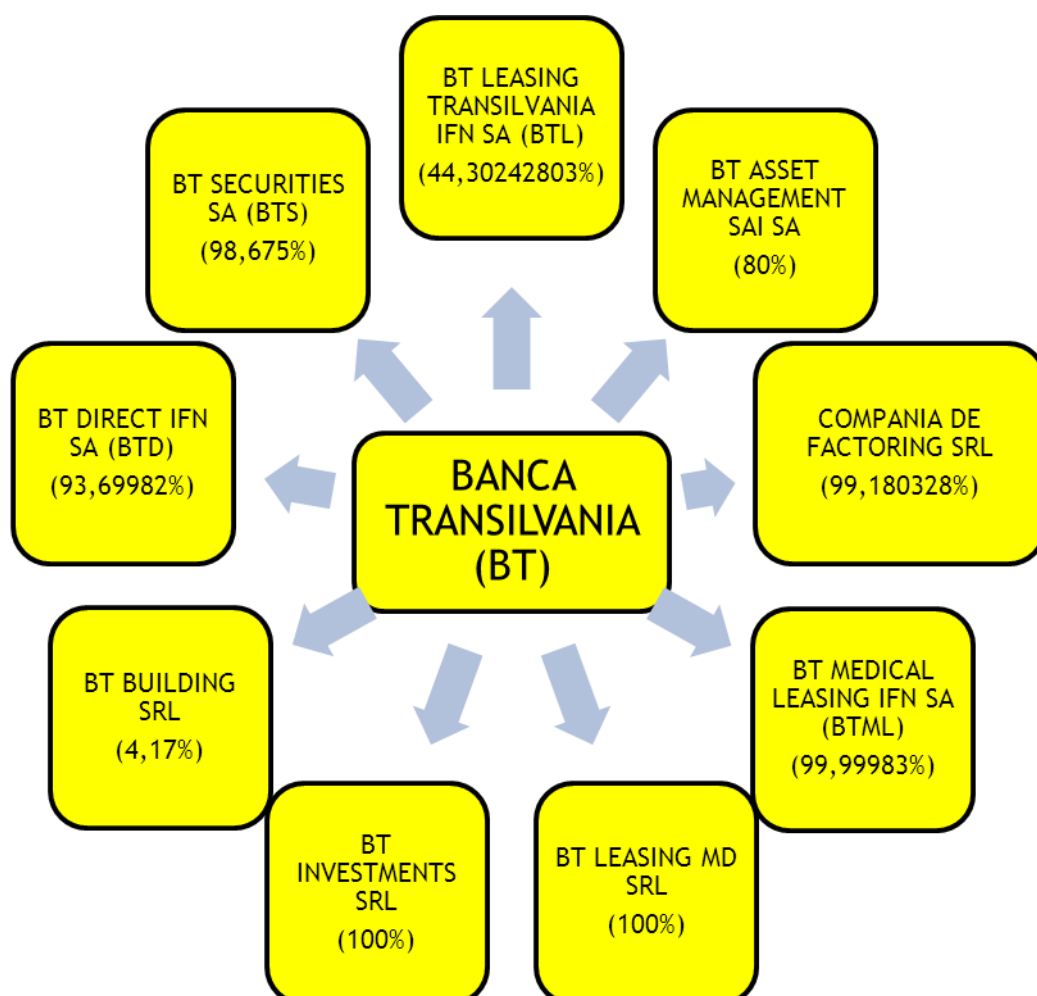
BT LEASING TRANSILVANIA IFN SA (BTL)
(44,30242803%)

BT SECURITIES SA (BTS)
(98,675%)

BT ASSET MANAGEMENT SAI SA
(80%)

BT DIRECT IFN SA (BTD)
(93,69982%)

BANCA TRANSILVANIA (BT)

COMPANIA DE FACTORING SRL
(99,180328%)

BT BUILDING SRL
(4,17%)

BT MEDICAL LEASING IFN SA (BTML)
(99,99983%)

BT INVESTMENTS SRL
(100%)

BT LEASING MD SRL
(100%)